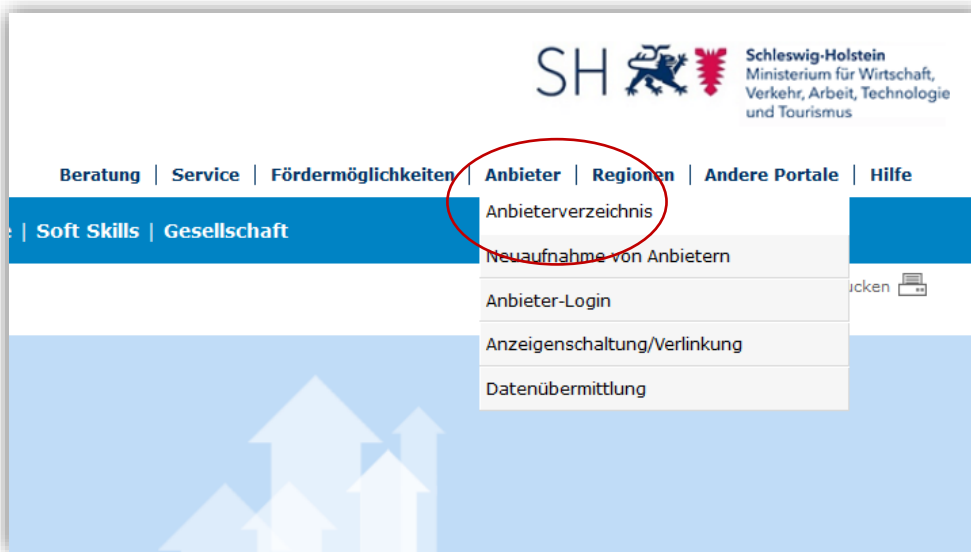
SH Schleswig-Holstein
Ministerium für Wirtschaft, Verkehr, Arbeit, Technologie und Tourismus

Beratung | Service | Fördermöglichkeiten | Anbieter | Regionen | Andere Portale | Hilfe

e | Soft Skills | Gesellschaft

Anbieterverzeichnis
Neuaufnahme von Anbietern
Anbieter-Login
Anzeigenschaltung/Verlinkung
Datenübermittlung

ucken